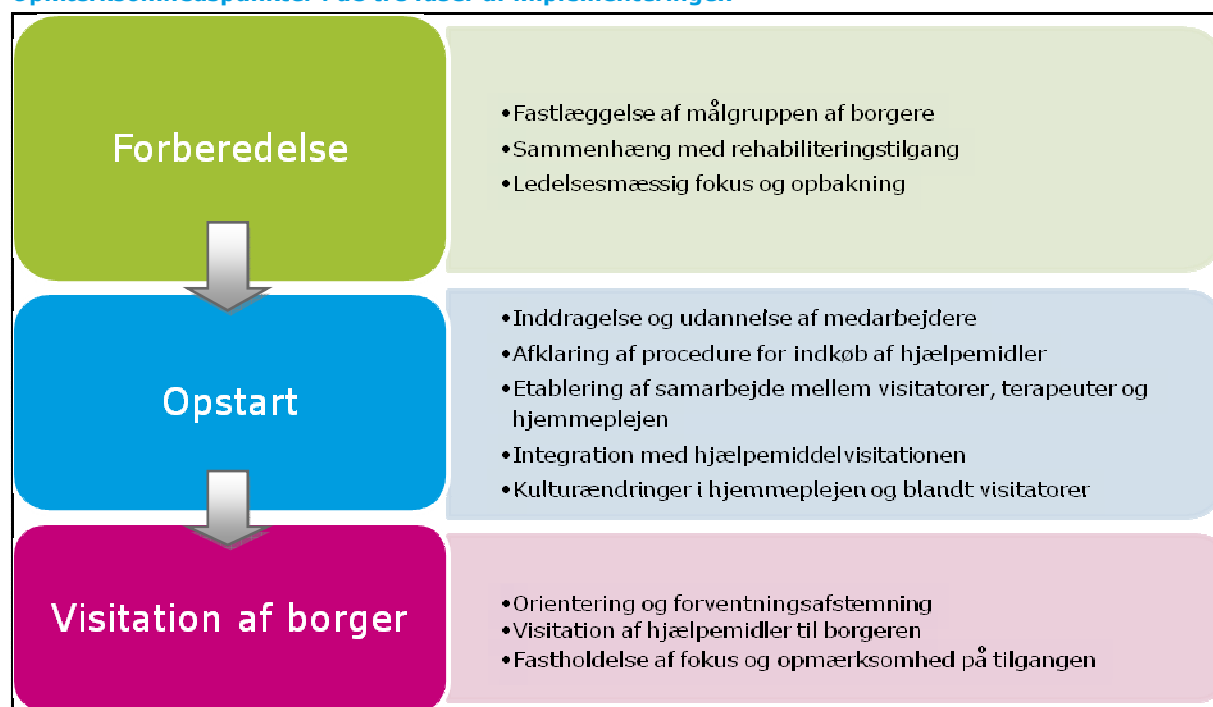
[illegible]

Forberedelse

•Fastlæggelse af målgruppen af borgere
•Sammenhæng med rehabiliteringstilgang
•Ledelsesmæssig fokus og opbakning

Opstart

•Inddragelse og udannelse af medarbejdere
•Afklaring af procedure for indkøb af hjælpemidler
•Etablering af samarbejde mellem visitatorer, terapeuter og hjemmeplejen
•Integration med hjælpemiddelvisitationen
•Kulturændringer i hjemmeplejen og blandt visitatorer

Visitation af borger

•Orientering og forventningsafstemning
•Visitation af hjælpemidler til borgeren
•Fastholdelse af fokus og opmærksomhed på tilgangen